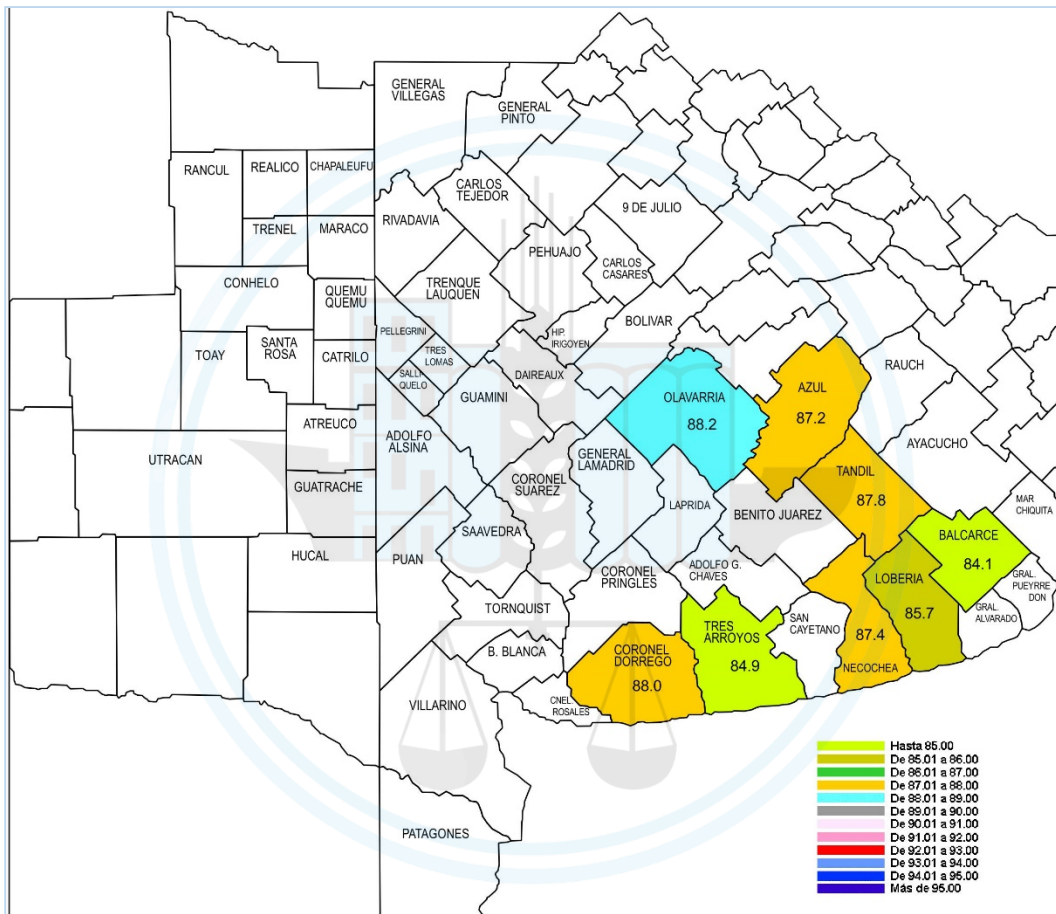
GENERAL VILLEGAS
GENERAL PINTO
RANCUL
REALICO
CHAPALEUFU
CARLOS TEJEDOR
9 DE JULIO
RIVADAVIA
TRENEL
MARACO
PEHUAJO
CARLOS CASARES
CONHELO
TRENQUE LAUQUEN
QUEMU QUEMU
BOLIVAR
TOAY
SANTA ROSA
PELLEGRINI
TRES LOMAS
HIP. IRIGOYEN
CATRILO
SALLIQUELO
DAIREAUX
RAUCH
OLAVARRIA
88.2
AZUL
87.2
ATREUCO
GUAMINI
ADOLFO ALSINA
AYACUCHO
UTRACAN
GENERAL LAMADRID
CORONEL SUAREZ
TANDIL
87.8
GUATRACHE
LAPRIDA
MAR CHIQUITA
BENITO JUAREZ
BALCARCE
84.1
HUCAL
SAAVEDRA
PUAN
CORONEL PRINGLES
ADOLFO G. CHAVES
LOBERIA
85.7
GRAL. PUEYRREDON
TORNQUIST
TRES ARROYOS
84.9
SAN CAYETANO
87.4
GRAL. ALVARADO
B. BLANCA
CORONEL DORREGO
88.0
NECOCHEA
VILLARINO
CNEL ROSALES
PATAGONES

Hasta 85.00
De 85.01 a 86.00
De 86.01 a 87.00
De 87.01 a 88.00
De 88.01 a 89.00
De 89.01 a 90.00
De 90.01 a 91.00
De 91.01 a 92.00
De 92.01 a 93.00
De 93.01 a 94.00
De 94.01 a 95.00
Más de 95.00